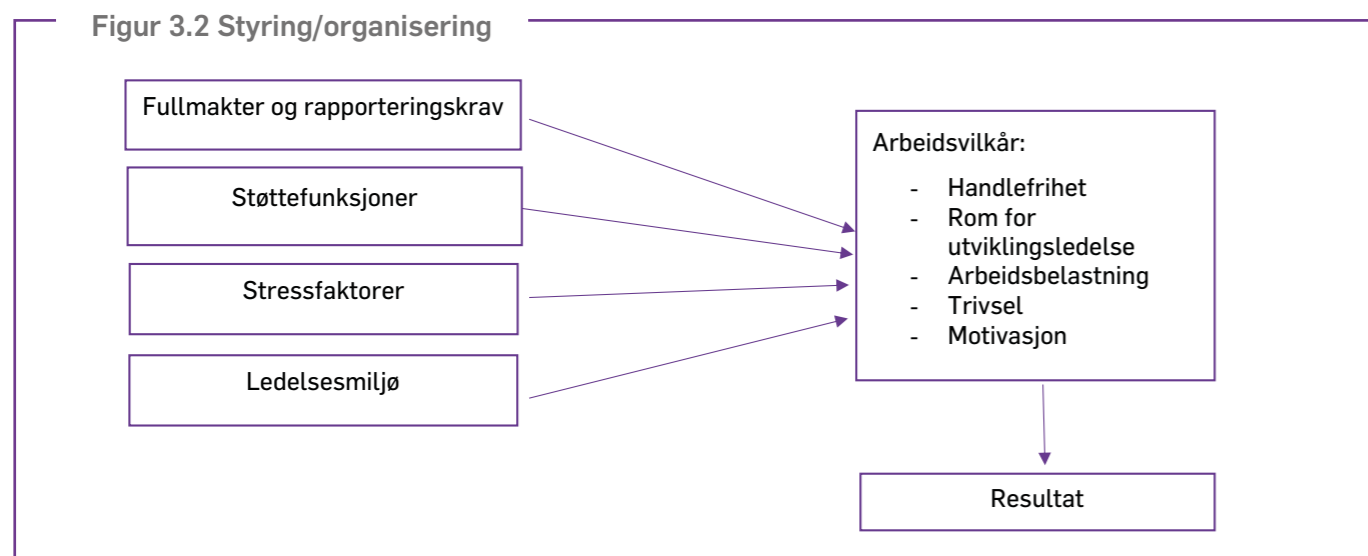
Figur 3.2 Styring/organisering

Fullmakter og rapporteringskrav

Støttefunksjoner

Stressfaktorer

Ledelsesmiljø

Arbeidsvilkår:
- Handlefrihet
- Rom for utviklingsledelse
- Arbeidsbelastning
- Trivsel
- Motivasjon

Resultat